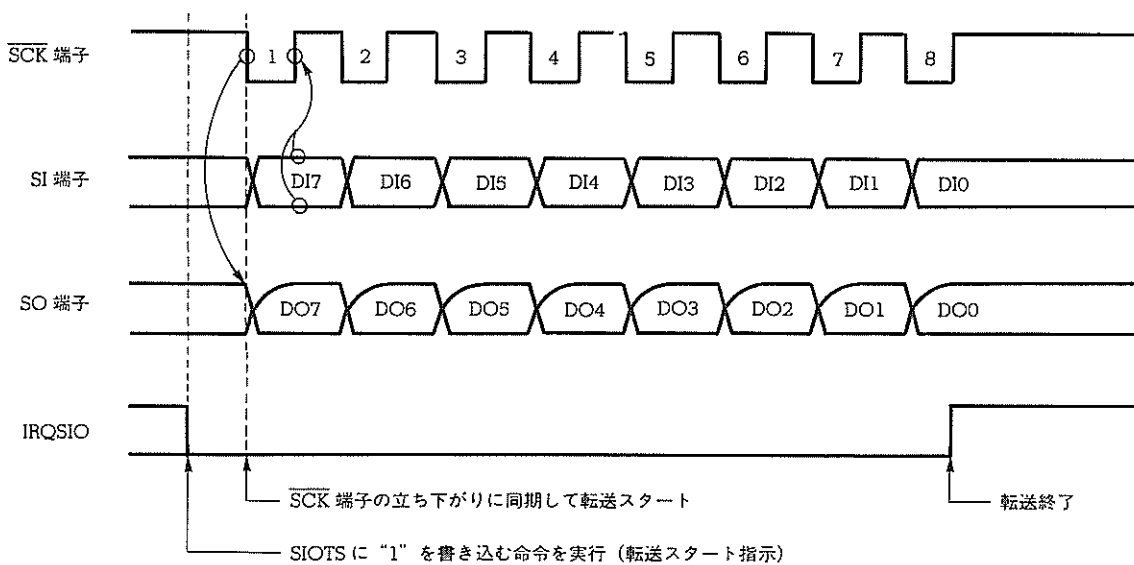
$\overline{SCK}$ 端子

1 2 3 4 5 6 7 8

SI 端子

DI7 DI6 DI5 DI4 DI3 DI2 DI1 DI0

SO 端子

DO7 DO6 DO5 DO4 DO3 DO2 DO1 DO0

IRQSIO

$\overline{SCK}$ 端子の立ち下がりに同期して転送スタート

転送終了

SIOTS に "1" を書き込む命令を実行（転送スタート指示）